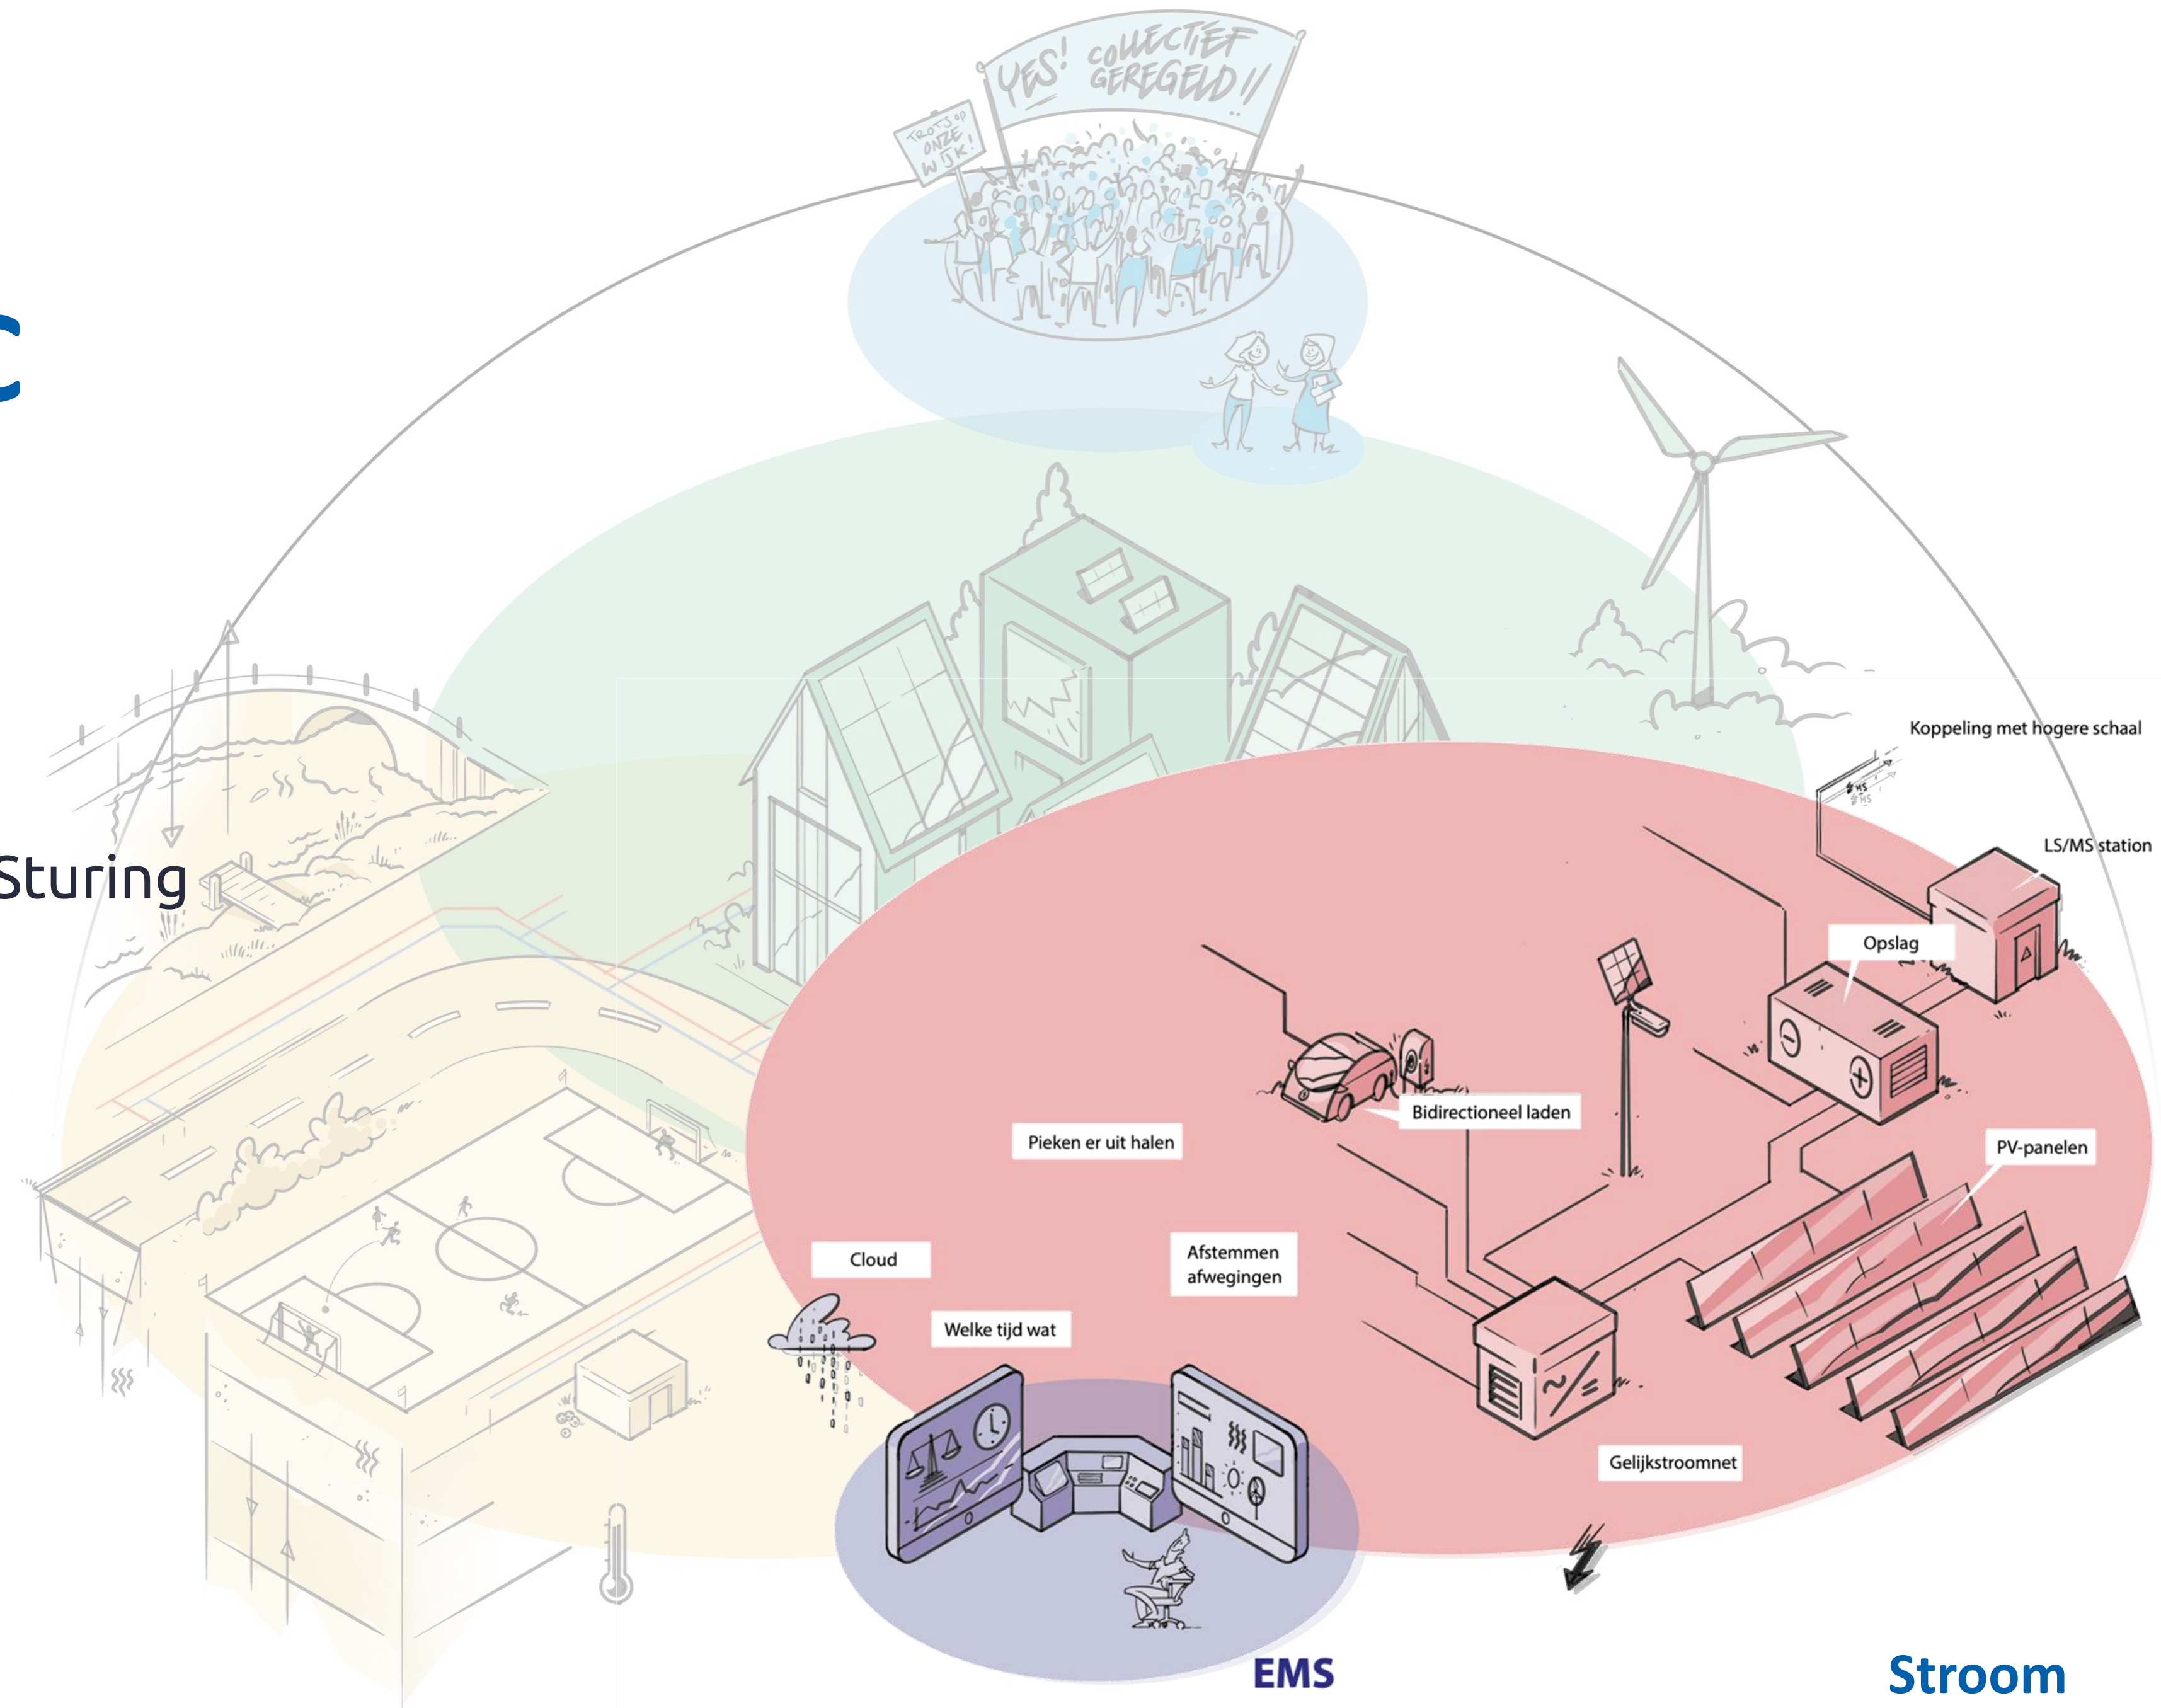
YES! COLLECTIEF GEREGELD!!

TROTS OP ONZE WIJK!

C

Sturing

Koppeling met hogere schaal

LS/MS station

Opslag

Bidirectioneel laden

Pieken er uit halen

PV-panelen

Cloud

Afstemmen afwegingen

Welke tijd wat

Gelijkstroomnet

EMS

Stroom